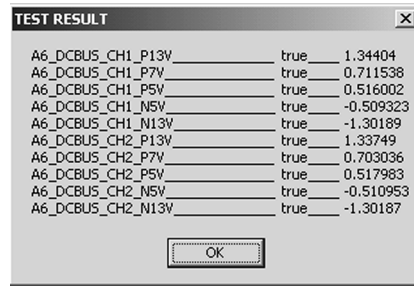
TEST RESULT

A6_DCBUS_CH1_P13V_______________ true____ 1.34404
A6_DCBUS_CH1_P7V_______________ true____ 0.711538
A6_DCBUS_CH1_P5V_______________ true____ 0.516002
A6_DCBUS_CH1_N5V_______________ true____ -0.509323
A6_DCBUS_CH1_N13V_______________ true____ -1.30189
A6_DCBUS_CH2_P13V_______________ true____ 1.33749
A6_DCBUS_CH2_P7V_______________ true____ 0.703036
A6_DCBUS_CH2_P5V_______________ true____ 0.517983
A6_DCBUS_CH2_N5V_______________ true____ -0.510953
A6_DCBUS_CH2_N13V_______________ true____ -1.30187

OK